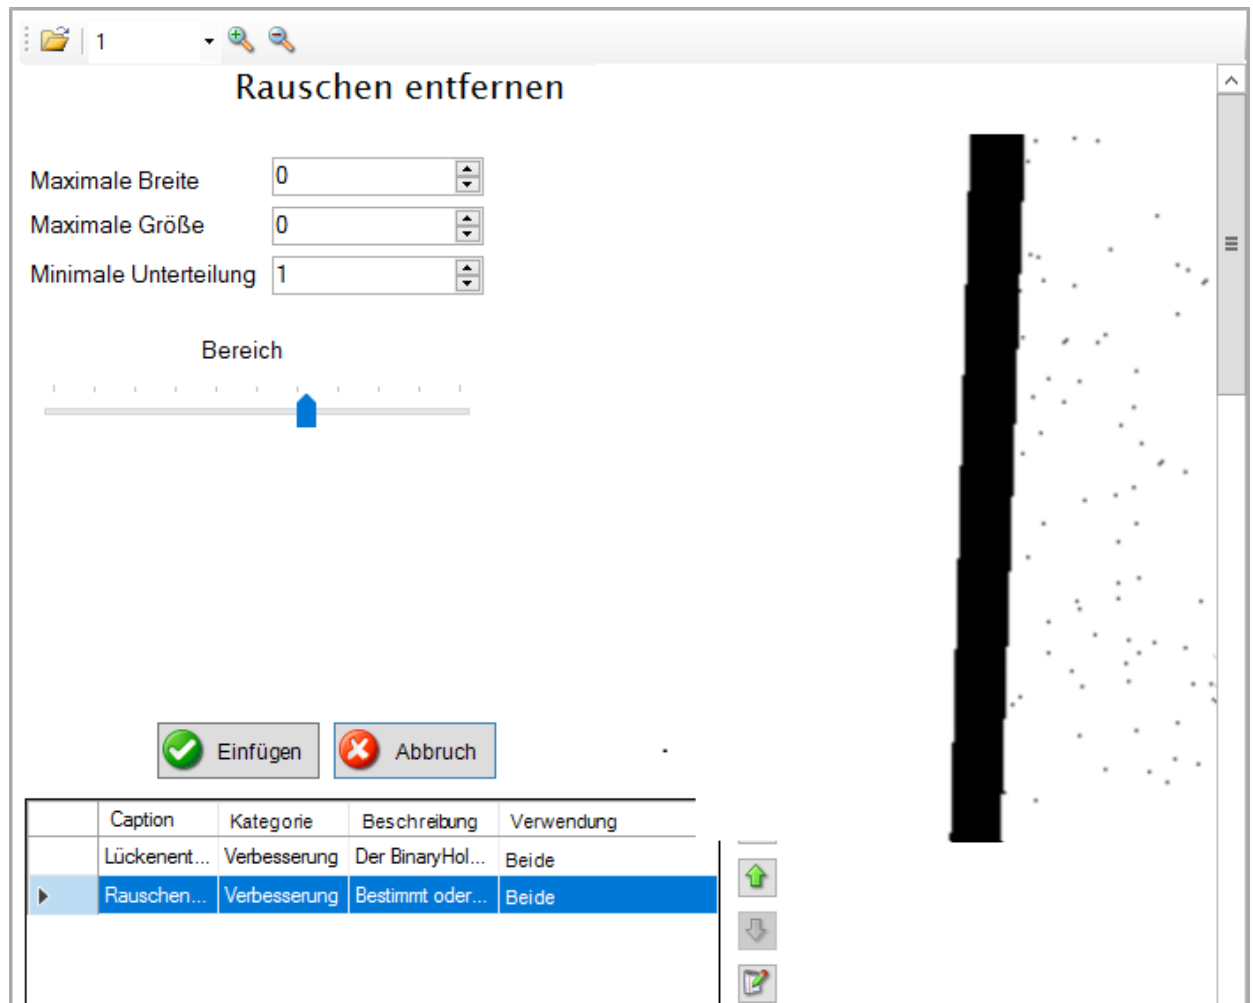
1

Rauschen entfernen

Maximale Breite 0
Maximale Größe 0
Minimale Unterteilung 1

Bereich

Einfügen
Abbruch

| | Caption | Kategorie | Beschreibung | Verwendung |
|---|---|---|---|---|
| | Lückenent... | Verbesserung | Der BinaryHol... | Beide |
| | Rauschen... | Verbesserung | Bestimmt oder... | Beide |